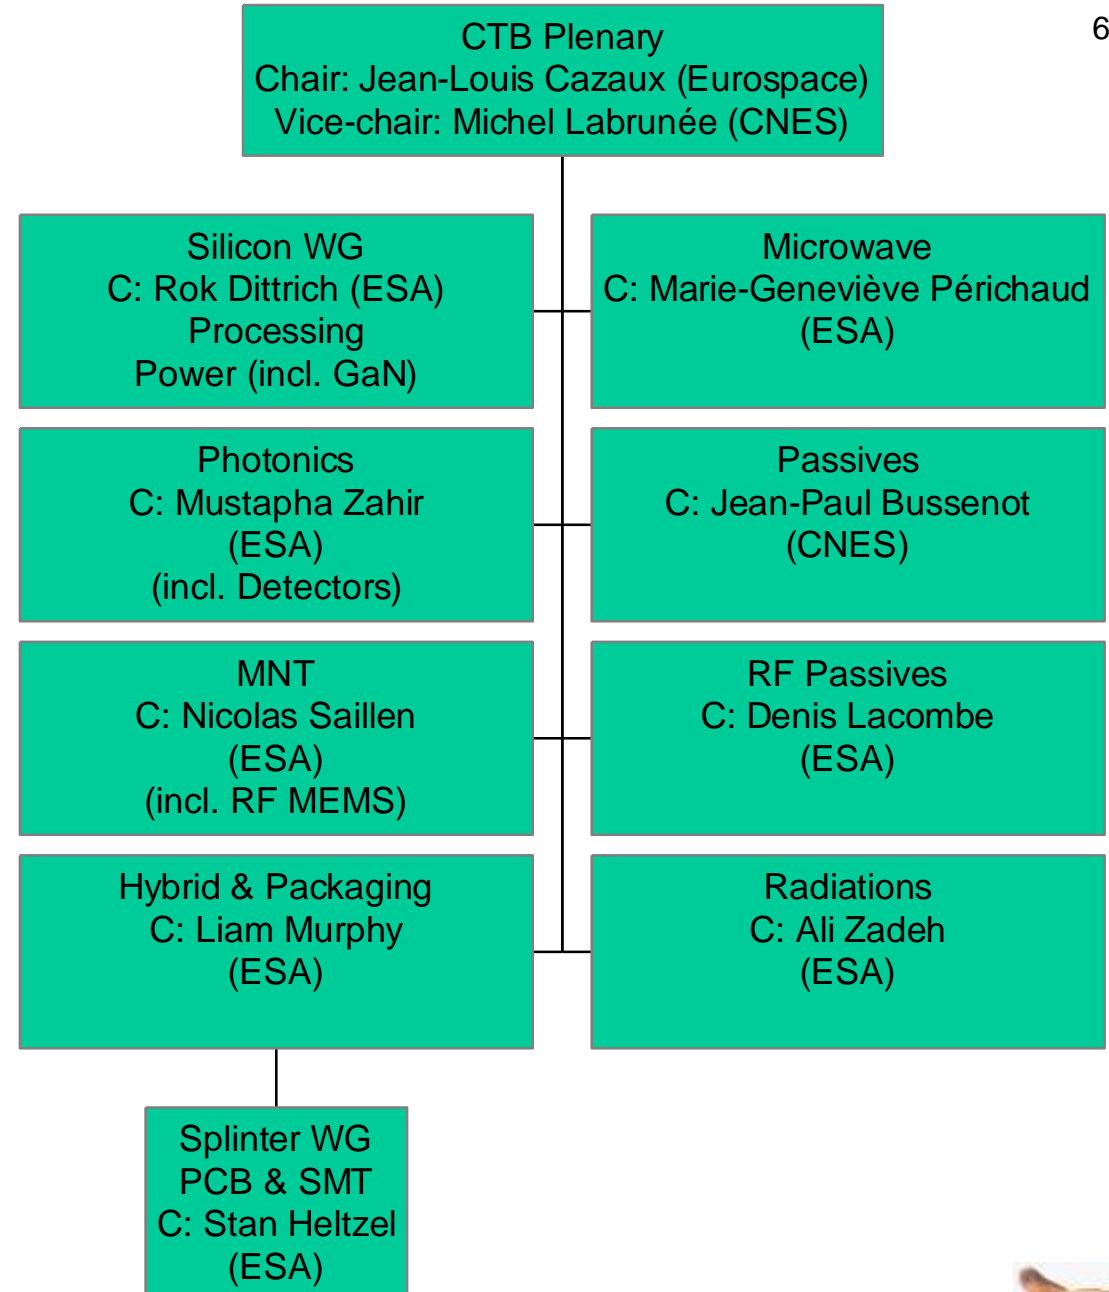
6

CTB Plenary
Chair: Jean-Louis Cazaux (Eurospace)
Vice-chair: Michel Labrunée (CNES)

Silicon WG
C: Rok Dittrich (ESA)
Processing
Power (incl. GaN)

Microwave
C: Marie-Geneviève Périchaud
(ESA)

Photonics
C: Mustapha Zahir
(ESA)
(incl. Detectors)

Passives
C: Jean-Paul Bussenot
(CNES)

MNT
C: Nicolas Saillen
(ESA)
(incl. RF MEMS)

RF Passives
C: Denis Lacombe
(ESA)

Hybrid & Packaging
C: Liam Murphy
(ESA)

Radiations
C: Ali Zadeh
(ESA)

Splinter WG
PCB & SMT
C: Stan Heltzel
(ESA)